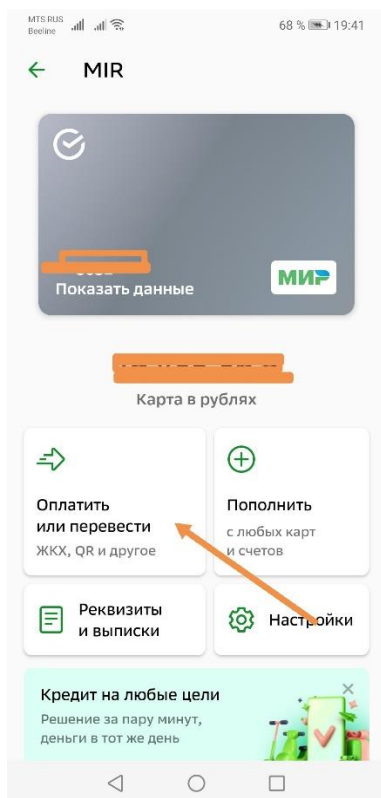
MTS RUS
Beeline

68 % 19:41

MIR

Показать данные

МИР

Карта в рублях

Оплатить
или перевести
ЖКХ, QR и другое

Пополнить
с любых карт
и счетов

Реквизиты
и выписки

Настройки

Кредит на любые цели
Решение за пару минут,
деньги в тот же день